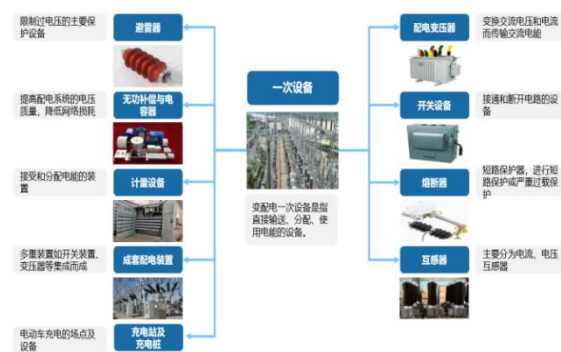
限制过电压的主要保护设备

避雷器

提高配电系统的电压质量，降低网络损耗

无功补偿与电容器

接受和分配电能的装置

计量设备

多重装置如开关装置、变压器等集成而成

成套配电装置

电动车充电的场点及设备

充电站及充电桩

一次设备

变配电一次设备是指直接输送、分配、使用电能的设备。

配电变压器

变换交流电压和电流而传输交流电能

开关设备

接通和断开电路的设备

熔断器

短路保护器，进行短路保护或严重过载保护

互感器

主要分为电流、电压互感器